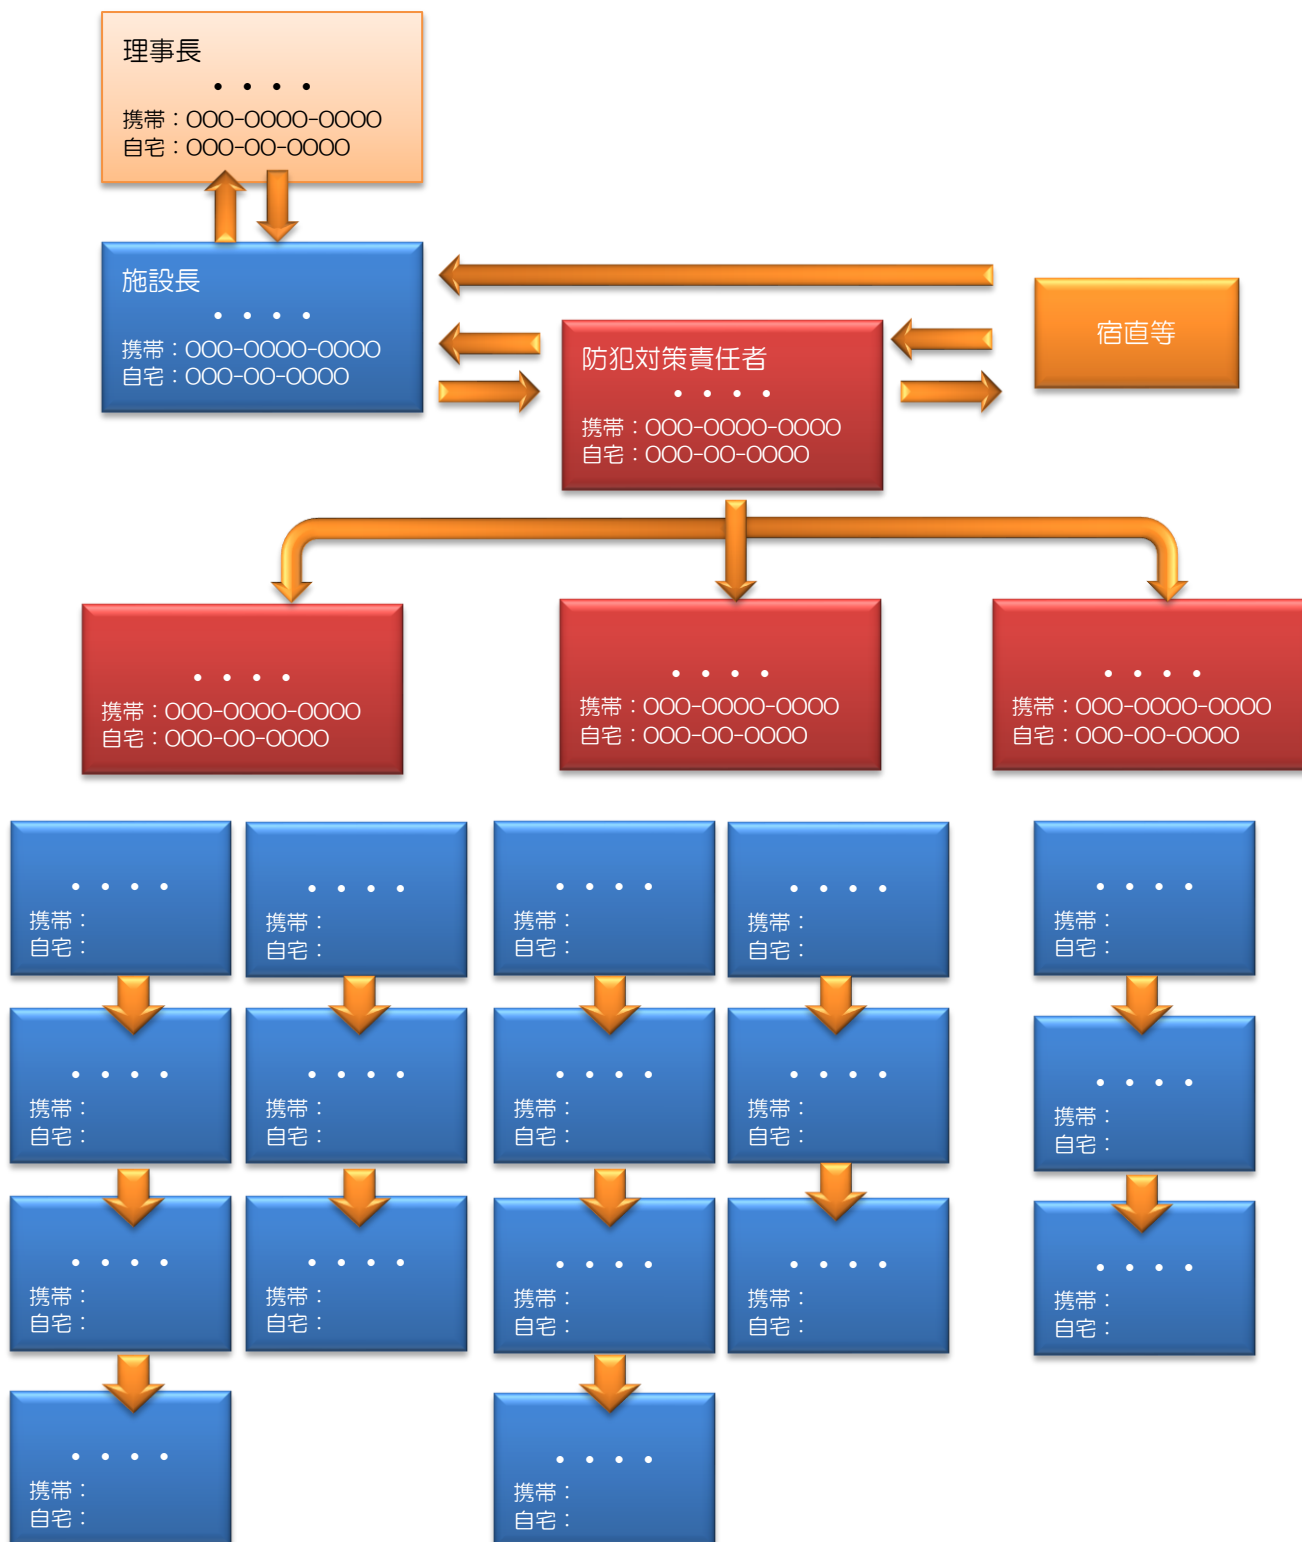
理事長
・・・・
携帯：000-0000-0000
自宅：000-00-0000

施設長
・・・・
携帯：000-0000-0000
自宅：000-00-0000

宿直等

防犯対策責任者
・・・・
携帯：000-0000-0000
自宅：000-00-0000

・・・・
携帯：000-0000-0000
自宅：000-00-0000

・・・・
携帯：000-0000-0000
自宅：000-00-0000

・・・・
携帯：000-0000-0000
自宅：000-00-0000

・・・・
携帯：
自宅：

・・・・
携帯：
自宅：

・・・・
携帯：
自宅：

・・・・
携帯：
自宅：

・・・・
携帯：
自宅：

・・・・
携帯：
自宅：

・・・・
携帯：
自宅：

・・・・
携帯：
自宅：

・・・・
携帯：
自宅：

・・・・
携帯：
自宅：

・・・・
携帯：
自宅：

・・・・
携帯：
自宅：

・・・・
携帯：
自宅：

・・・・
携帯：
自宅：

・・・・
携帯：
自宅：

・・・・
携帯：
自宅：

・・・・
携帯：
自宅：